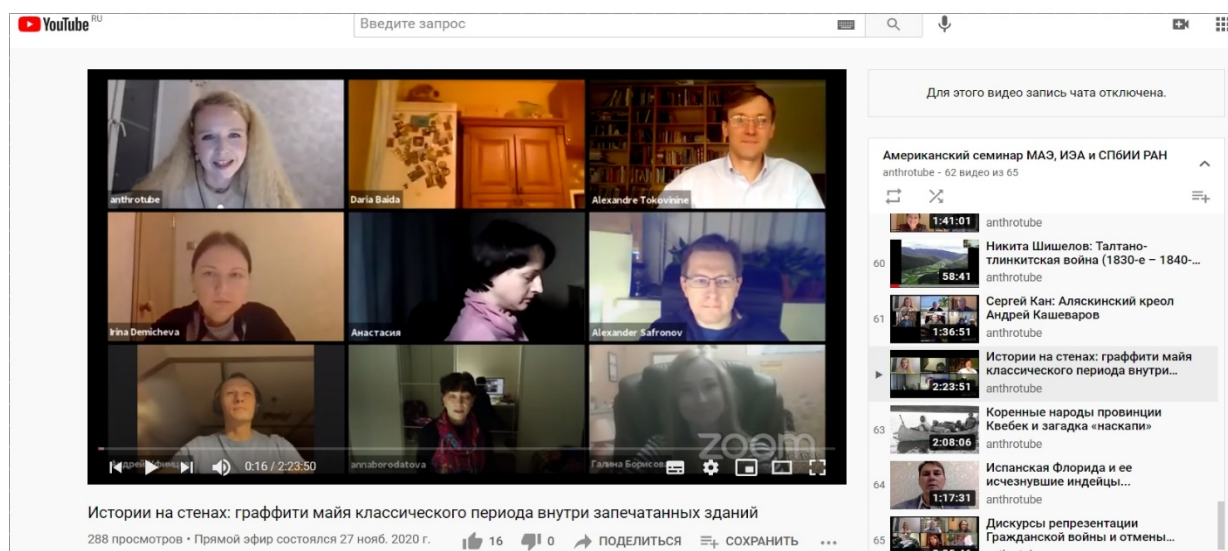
YouTube RU

Введите запрос

anthrotube
Daria Baida
Alexandre Tokovinine
Irina Demicheva
Анастасия
Alexander Safronov
Андрей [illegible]
annaborodatova
Галина Борисова

zoom

0:16 / 2:23:50

Истории на стенах: граффити майя классического периода внутри запечатанных зданий

288 просмотров • Прямой эфир состоялся 27 нояб. 2020 г.

16 0 ПОДЕЛИТЬСЯ СОХРАНИТЬ ...

Для этого видео запись чата отключена.

Американский семинар МАЭ, ИЭА и СПбИИ РАН
anthrotube - 62 видео из 65

1:41:01 anthrotube

60 58:41 Никита Шишелов: Талтано-тлинкитская война (1830-е – 1840-... anthrotube

61 1:36:51 Сергей Кан: Аляскинский креол Андрей Кашеваров anthrotube

2:23:51 Истории на стенах: граффити майя классического периода внутри... anthrotube

63 2:08:06 Коренные народы провинции Квебек и загадка «наскапи» anthrotube

64 1:17:31 Испанская Флорида и ее исчезнувшие индейцы... anthrotube

65 Дискурсы репрезентации Гражданской войны и отмены...